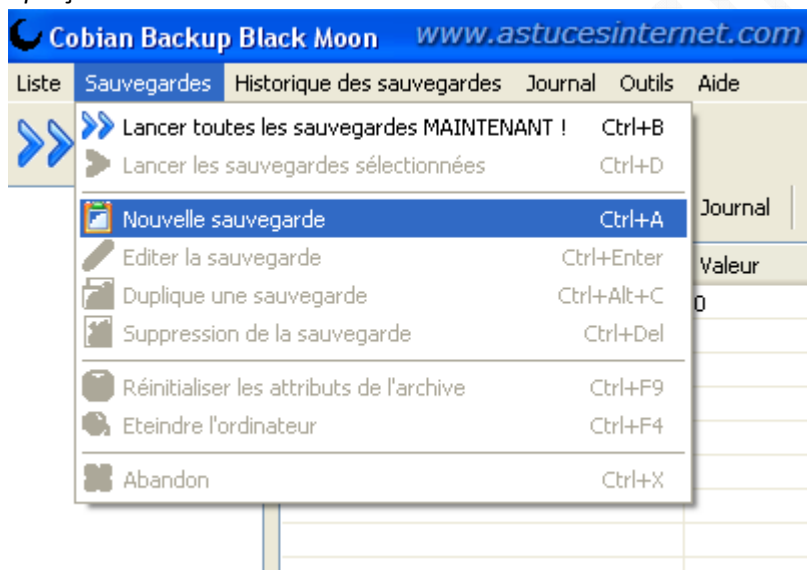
Cobian Backup Black Moon www.astucesinternet.com

Liste Sauvegardes Historique des sauvegardes Journal Outils Aide

Lancer toutes les sauvegardes MAINTENANT ! Ctrl+B
Lancer les sauvegardes sélectionnées Ctrl+D
Nouvelle sauvegarde Ctrl+A
Editer la sauvegarde Ctrl+Enter
Duplique une sauvegarde Ctrl+Alt+C
Suppression de la sauvegarde Ctrl+Del
Réinitialiser les attributs de l'archive Ctrl+F9
Eteindre l'ordinateur Ctrl+F4
Abandon Ctrl+X

Journal
Valeur
0